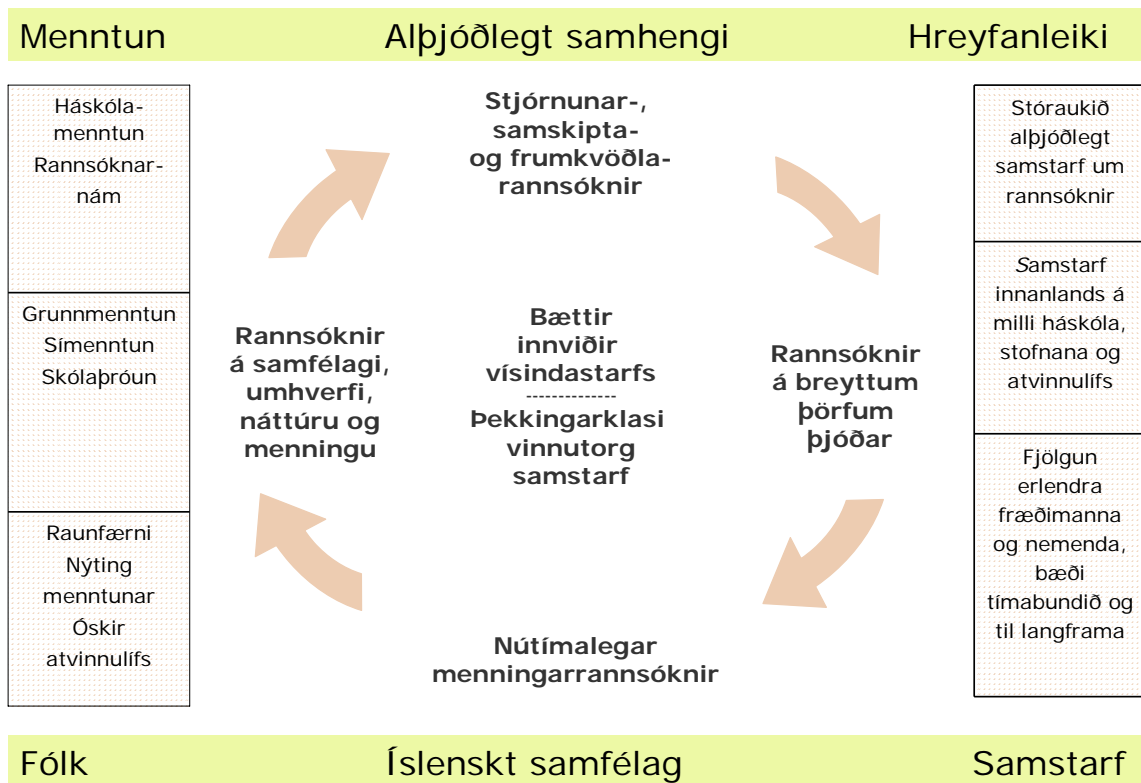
Menntun Alþjóðlegt samhengi Hreyfanleiki

Háskólamenntun
Rannsóknarnám

Grunnmenntun
Símenntun
Skólaþróun

Raunfærni
Nýting menntunar
Óskir atvinnulífs

Stjórnunar-, samskipta- og frumkvöðlarannsóknir

Rannsóknir á samfélagi, umhverfi, náttúru og menningu

Bættir innviðir vísindastarfs
-------------
Þekkingarklasi vinnutorg samstarf

Rannsóknir á breyttum þörfum þjóðar

Nútímalegar menningarrannsóknir

Stóraukið alþjóðlegt samstarf um rannsóknir

Samstarf innanlands á milli háskóla, stofnana og atvinnulífs

Fjölgun erlendra fræðimanna og nemenda, bæði tímabundið og til langframa

Fólk Íslenskt samfélag Samstarf